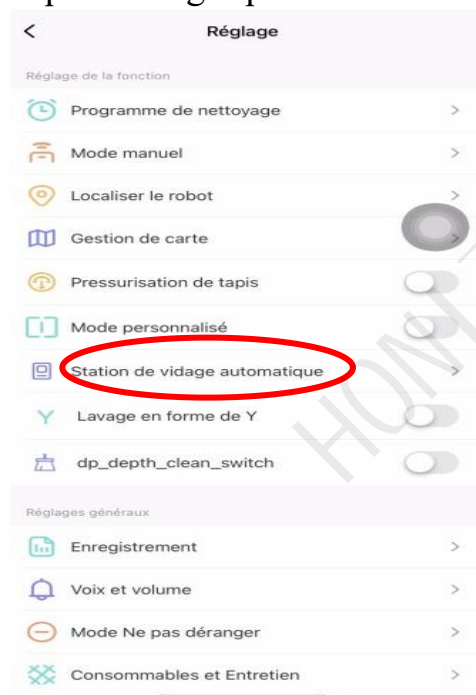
Réglage

Réglage de la fonction

Programme de nettoyage >

Mode manuel >

Localiser le robot >

Gestion de carte >

Pressurisation de tapis

Mode personnalisé

Station de vidage automatique >

Lavage en forme de Y

dp_depth_clean_switch

Réglages généraux

Enregistrement >

Voix et volume >

Mode Ne pas déranger >

Consommables et Entretien >

HOM